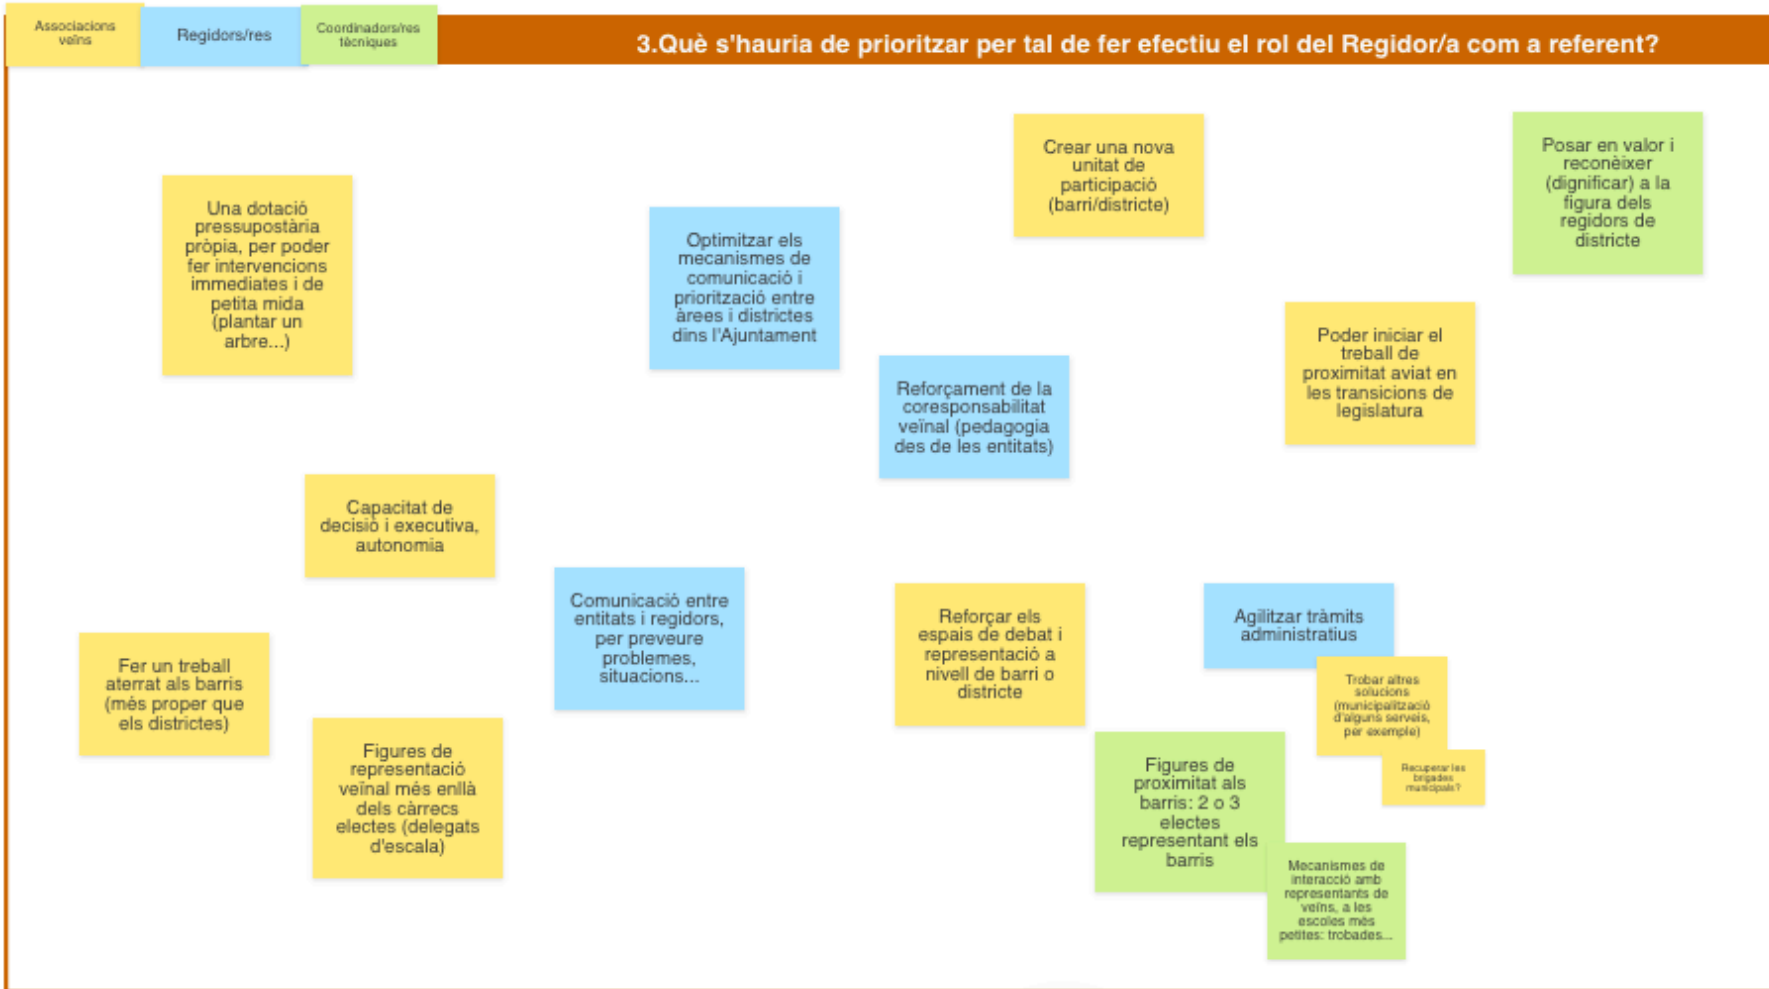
Associacions veïns

Regidors/res

Coordinadors/res tècniques

3.Què s'hauria de prioritzar per tal de fer efectiu el rol del Regidor/a com a referent?

Crear una nova unitat de participació (barri/districte)

Posar en valor i reconèixer (dignificar) a la figura dels regidors de districte

Una dotació pressupostària pròpia, per poder fer intervencions immediates i de petita mida (plantar un arbre...)

Optimitzar els mecanismes de comunicació i priorització entre àrees i districtes dins l'Ajuntament

Poder iniciar el treball de proximitat aviat en les transicions de legislatura

Reforçament de la coresponsabilitat veïnal (pedagogia des de les entitats)

Capacitat de decisió i executiva, autonomia

Comunicació entre entitats i regidors, per preveure problemes, situacions...

Reforçar els espais de debat i representació a nivell de barri o districte

Agilitzar tràmits administratius

Trobar altres solucions (municipalització d'alguns serveis, per exemple)

Recuperar les brigades municipals?

Fer un treball aterrat als barris (més proper que els districtes)

Figures de representació veïnal més enllà dels càrrecs electes (delegats d'escala)

Figures de proximitat als barris: 2 o 3 electes representant els barris

Mecanismes de interacció amb representants de veïns, a les escoles més petites: trobades...